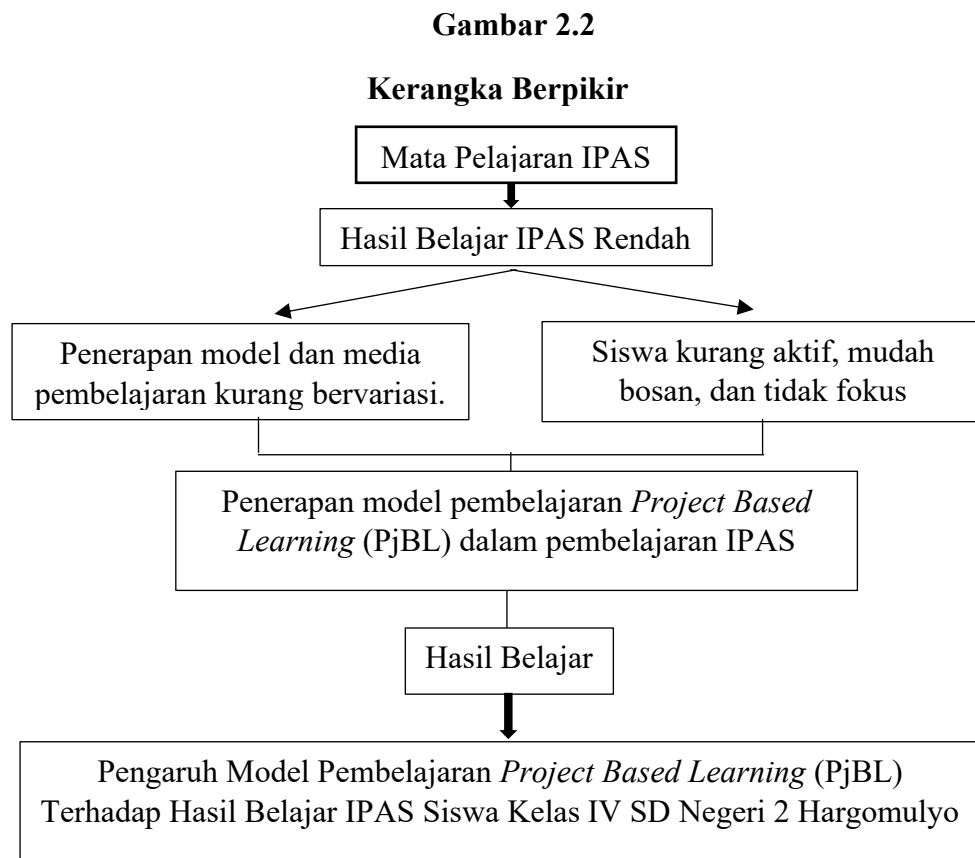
**Gambar 2.2**

**Kerangka Berpikir**

Mata Pelajaran IPAS

Hasil Belajar IPAS Rendah

Penerapan model dan media pembelajaran kurang bervariasi.

Siswa kurang aktif, mudah bosan, dan tidak fokus

Penerapan model pembelajaran *Project Based Learning* (PjBL) dalam pembelajaran IPAS

Hasil Belajar

Pengaruh Model Pembelajaran *Project Based Learning* (PjBL) Terhadap Hasil Belajar IPAS Siswa Kelas IV SD Negeri 2 Hargomulyo